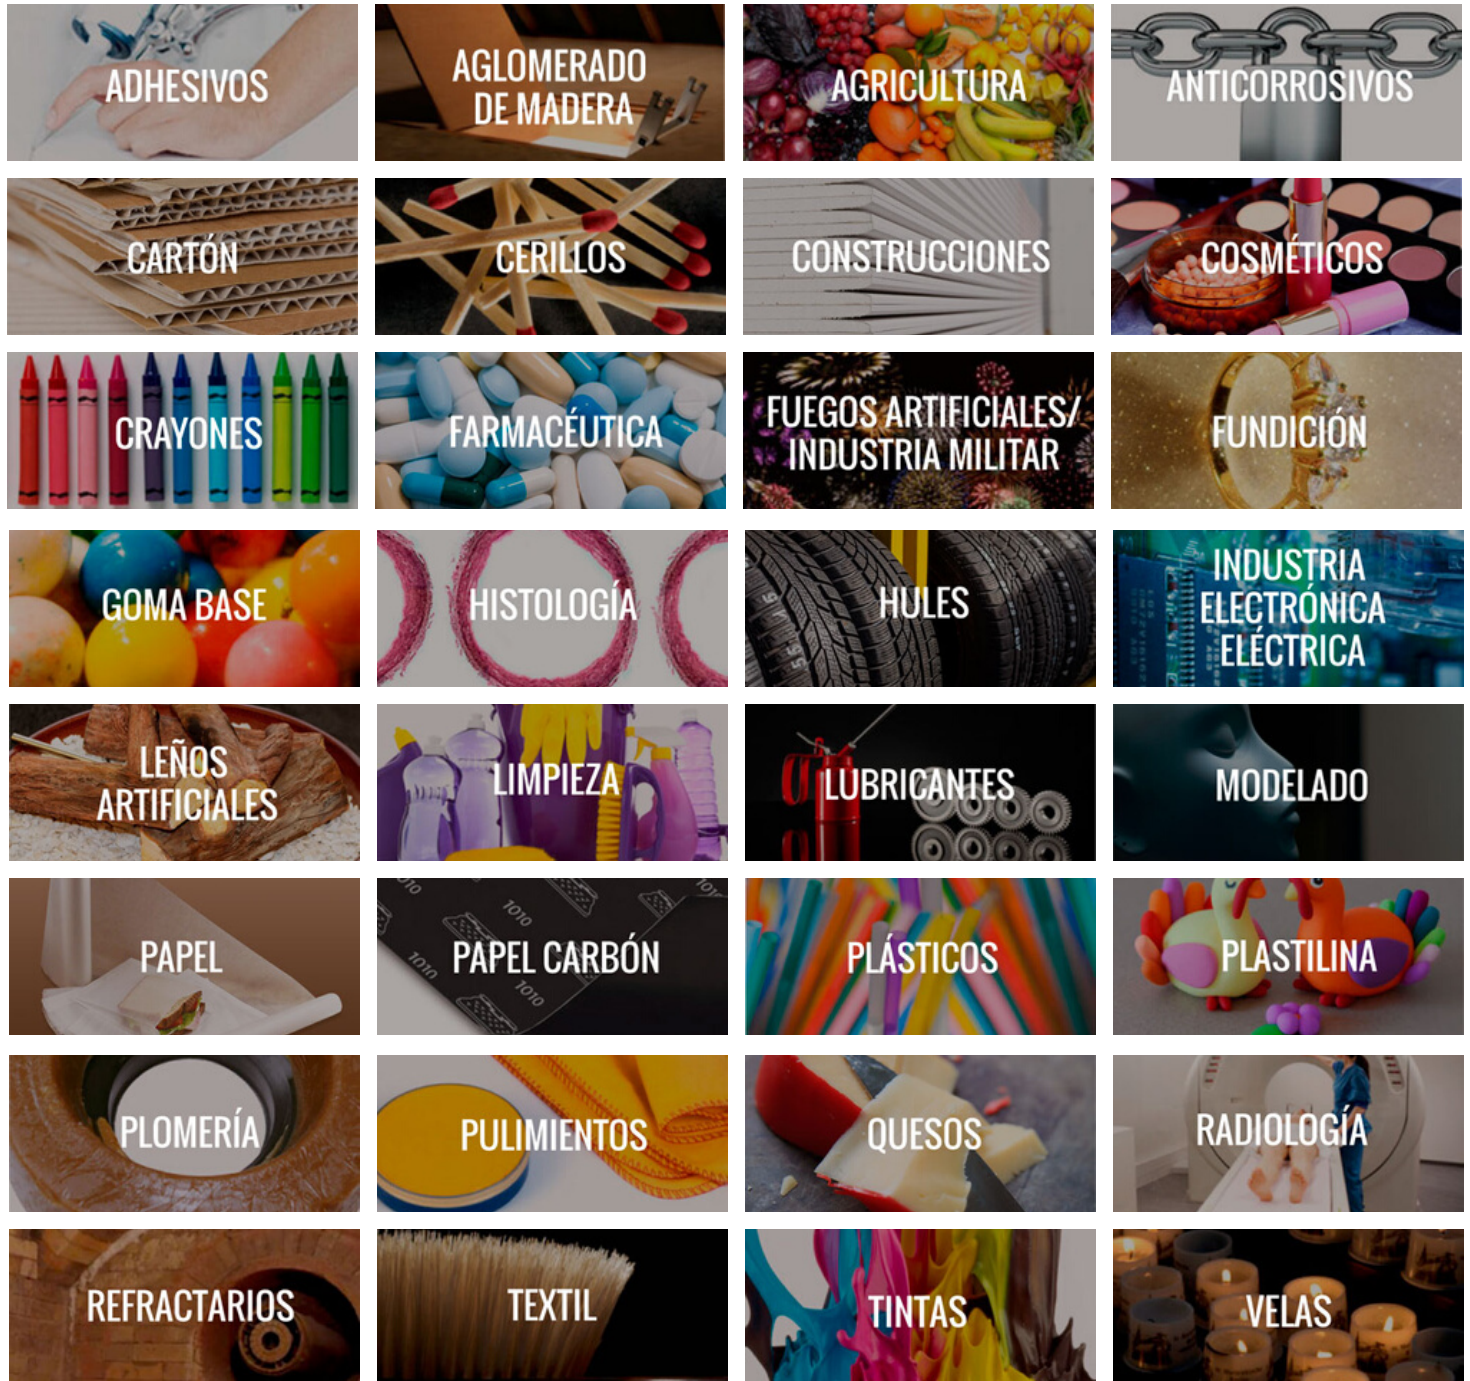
ADHESIVOS

AGLOMERADO DE MADERA

AGRICULTURA

ANTICORROSIVOS

CARTÓN

CERILLOS

CONSTRUCCIONES

COSMÉTICOS

CRAYONES

FARMACÉUTICA

FUEGOS ARTIFICIALES/ INDUSTRIA MILITAR

FUNDICIÓN

GOMA BASE

HISTOLOGÍA

HULES

INDUSTRIA ELECTRÓNICA ELÉCTRICA

LEÑOS ARTIFICIALES

LIMPIEZA

LUBRICANTES

MODELADO

PAPEL

PAPEL CARBÓN

PLÁSTICOS

PLASTILINA

PLOMERÍA

PULIMIENTOS

QUESOS

RADIOLOGÍA

REFRACTARIOS

TEXTIL

TINTAS

VELAS